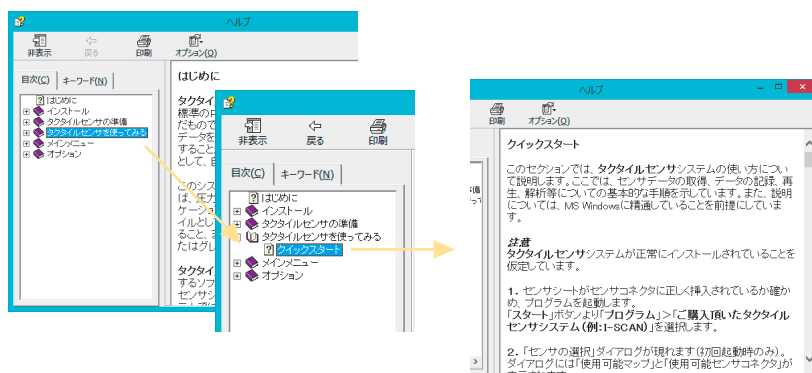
ヘルプ

非表示 戻る 印刷 オプション(O)

目次(C) キーワード(N)

はじめに
インストール
タクタイルセンサの準備
タクタイルセンサを使ってみる
メインメニュー
オプション

はじめに

タクタイ
標準の
だもので
データを
すること
として、

このシス
は、圧力
ケーショ
イルとし
ること、
たはグレ

タクタイ
するソフ
ルセンサ

非表示 戻る 印刷

目次(C) キーワード(N)

はじめに
インストール
タクタイルセンサの準備
タクタイルセンサを使ってみる
クイックスタート
メインメニュー
オプション

ヘルプ

印刷 オプション(O)

クイックスタート

このセクションでは、タクタイルセンサシステムの使い方について説明します。ここでは、センサデータの取得、データの記録、再生、解析等についての基本的な手順を示しています。また、説明については、MS Windowsに精通していることを前提にしています。

注意
タクタイルセンサシステムが正常にインストールされていることを仮定しています。

1. センサシートがセンサコネクタに正しく挿入されているか確かめ、プログラムを起動します。
「スタート」ボタンより「プログラム」>「ご購入頂いたタクタイルセンサシステム(例:I-SCAN)」を選択します。

2. 「センサの選択」ダイアログが現れます(初回起動時のみ)。ダイアログには「使用可能マップ」と「使用可能センサコネクタ」が